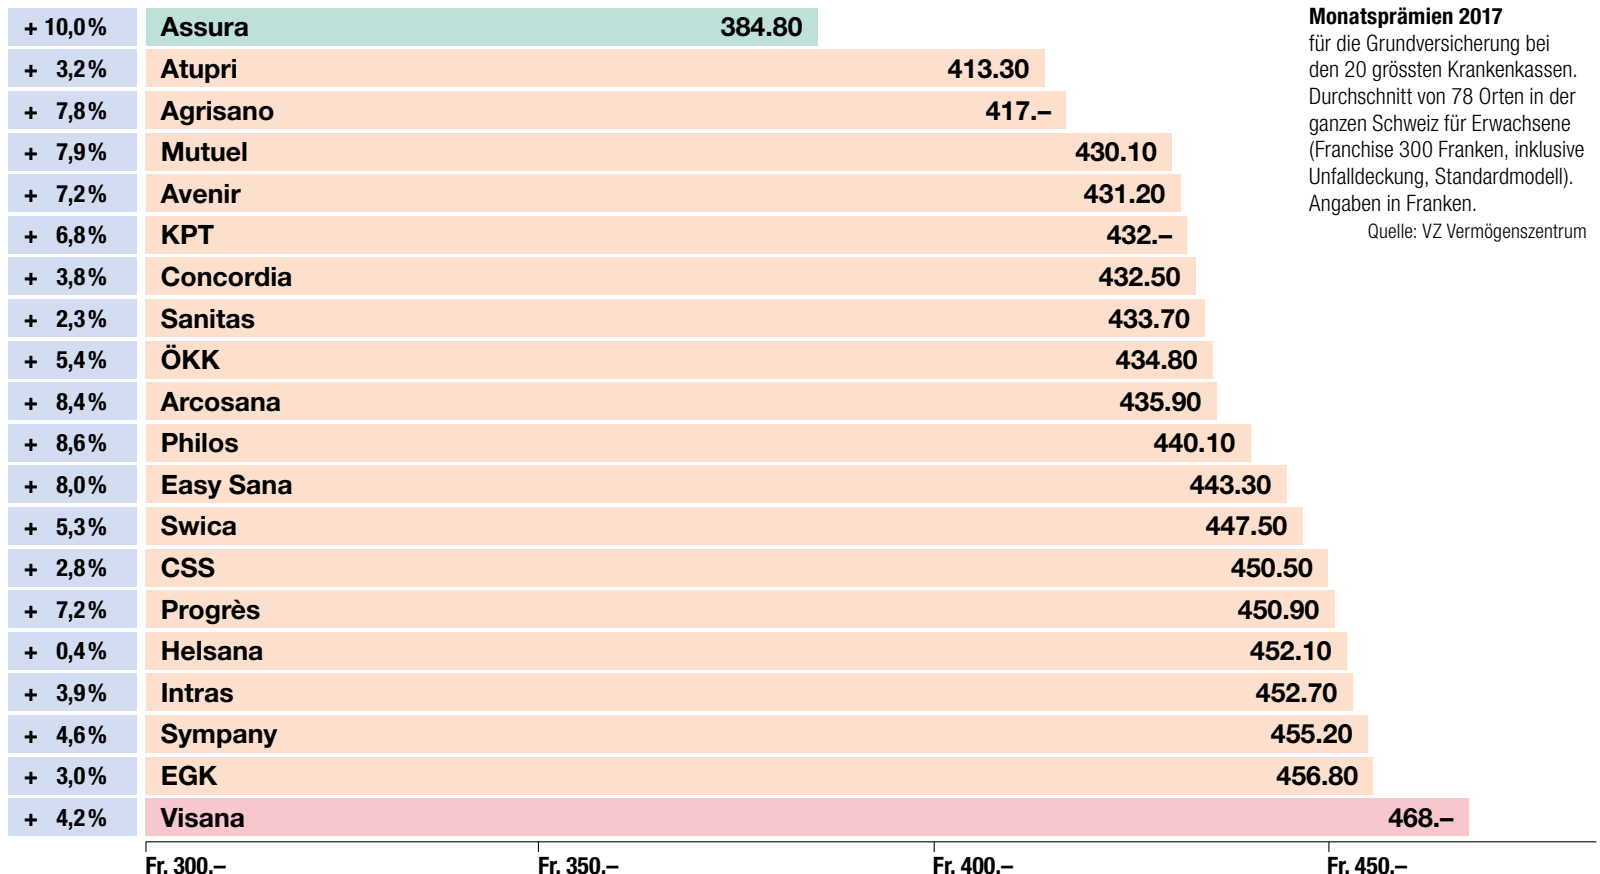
Monatsprämien 2017
für die Grundversicherung bei den 20 grössten Krankenkassen. Durchschnitt von 78 Orten in der ganzen Schweiz für Erwachsene (Franchise 300 Franken, inklusive Unfalldeckung, Standardmodell). Angaben in Franken.
Quelle: VZ Vermögenszentrum

| + 10,0% | Assura | 384.80 |
|---|---|---|
| + 3,2% | Atupri | 413.30 |
| + 7,8% | Agrisano | 417.– |
| + 7,9% | Mutuel | 430.10 |
| + 7,2% | Avenir | 431.20 |
| + 6,8% | KPT | 432.– |
| + 3,8% | Concordia | 432.50 |
| + 2,3% | Sanitas | 433.70 |
| + 5,4% | ÖKK | 434.80 |
| + 8,4% | Arcosana | 435.90 |
| + 8,6% | Philos | 440.10 |
| + 8,0% | Easy Sana | 443.30 |
| + 5,3% | Swica | 447.50 |
| + 2,8% | CSS | 450.50 |
| + 7,2% | Progrès | 450.90 |
| + 0,4% | Helsana | 452.10 |
| + 3,9% | Intras | 452.70 |
| + 4,6% | Sympany | 455.20 |
| + 3,0% | EGK | 456.80 |
| + 4,2% | Visana | 468.– |

Fr. 300.– Fr. 350.– Fr. 400.– Fr. 450.–